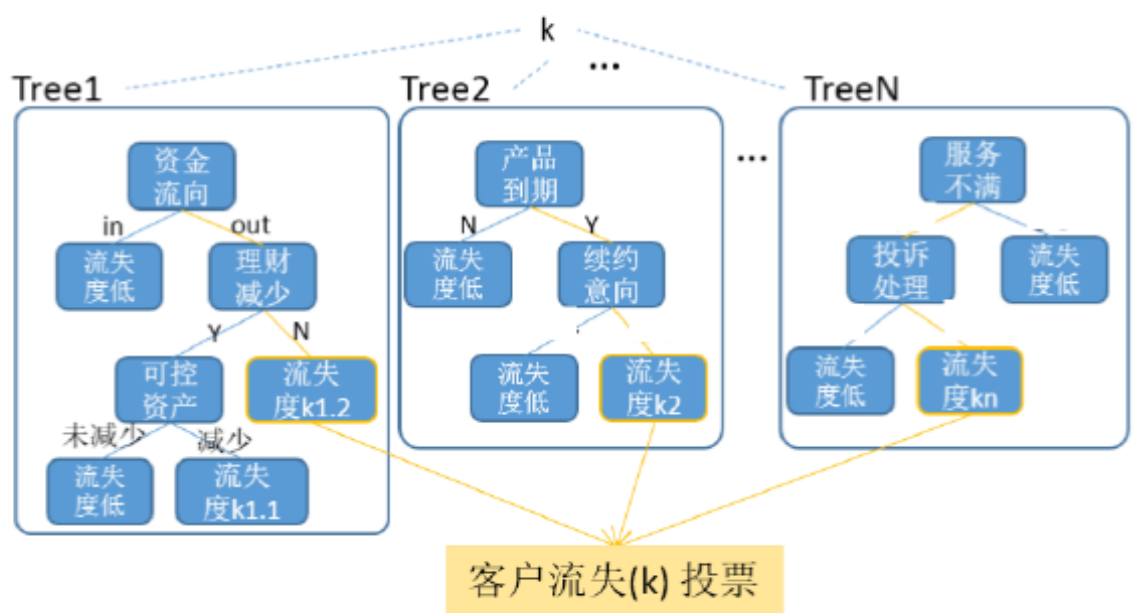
k

...

Tree1

资金流向

in

out

流失度低

理财减少

Y

N

可控资产

流失度k1.2

未减少

减少

流失度低

流失度k1.1

Tree2

产品到期

N

Y

流失度低

续约意向

流失度低

流失度k2

...

TreeN

服务不满

投诉处理

流失度低

流失度低

流失度kn

客户流失(k) 投票